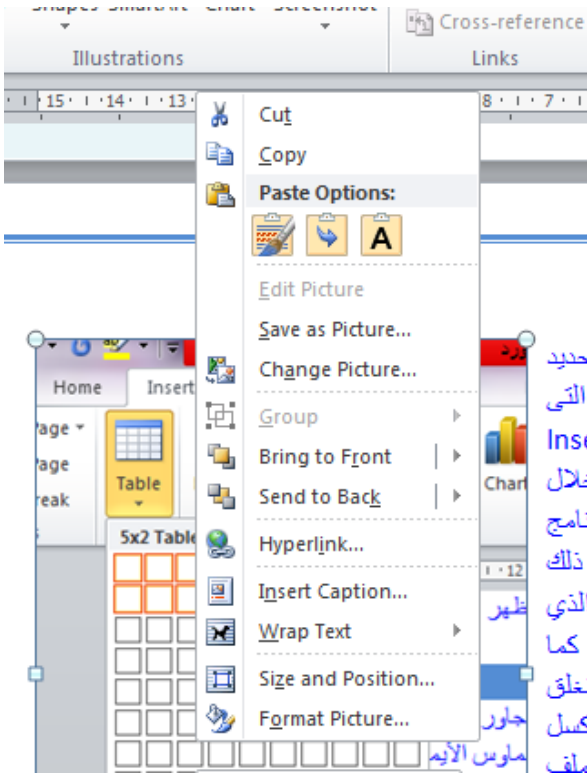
Shapes SmartArt Chart Screenshot
Illustrations
Cross-reference
Links
15 · 14 · 13 · 8 · 7 ·
Cut
Copy
Paste Options:
A
Edit Picture
Save as Picture...
Change Picture...
Group
Bring to Front
Send to Back
Hyperlink...
Insert Caption...
Wrap Text
Size and Position...
Format Picture...
Home
Insert
Page
Page
reak
Table
5x2 Table
Chart
12
تحديد
التى
Inse
خلال
نامج
ذلك
الذي
ظهر
كما
تخلق
جاور
كسل
ماوس الأيم